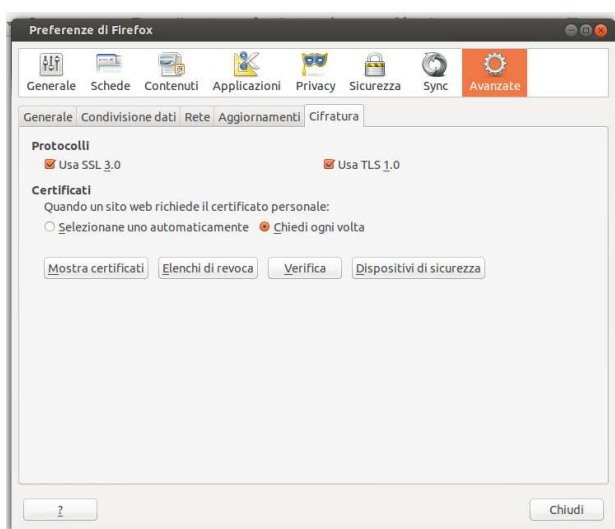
Preferenze di Firefox

Generale Schede Contenuti Applicazioni Privacy Sicurezza Sync Avanzate

Generale Condivisione dati Rete Aggiornamenti Cifratura

Protocolli

Usa SSL 3.0

Usa TLS 1.0

Certificati

Quando un sito web richiede il certificato personale:

Selezionane uno automaticamente Chiedi ogni volta

Mostra certificati Elenchi di revoca Verifica Dispositivi di sicurezza

?

Chiudi